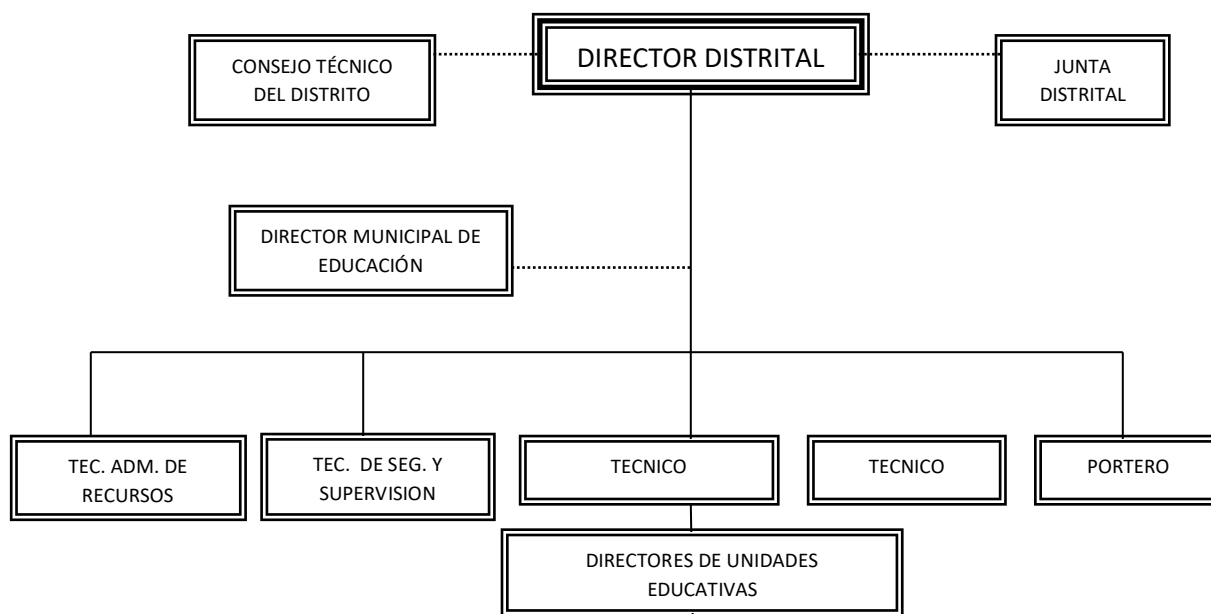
DIRECTOR DISTRITAL

CONSEJO TÉCNICO DEL DISTRITO

JUNTA DISTRITAL

DIRECTOR MUNICIPAL DE EDUCACIÓN

TEC. ADM. DE RECURSOS

TEC. DE SEG. Y SUPERVISION

TECNICO

TECNICO

PORTERO

DIRECTORES DE UNIDADES EDUCATIVAS